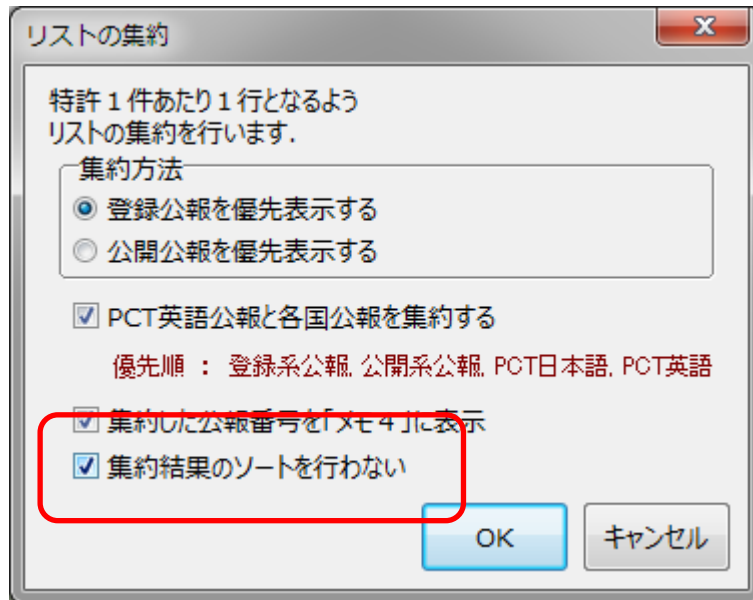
リストの集約

特許１件あたり１行となるようリストの集約を行います.

集約方法

登録公報を優先表示する

公開公報を優先表示する

PCT英語公報と各国公報を集約する

優先順 ： 登録系公報, 公開系公報, PCT日本語, PCT英語

集約した公報番号を「メモ４」に表示

集約結果のソートを行わない

OK

キャンセル